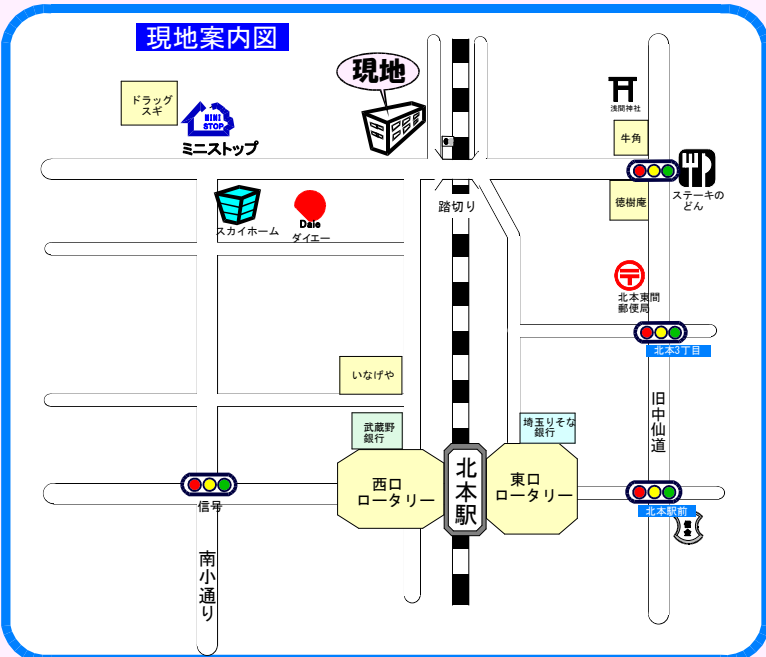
現地案内図

現地

ドラッグ
スギ

MINI STOP
ミニストップ

浅間神社

牛角

ステーキの
どん

徳樹庵

スカイホーム

Daie
ダイエー

踏切り

北本東間
郵便局

北本3丁目

いなげや

武蔵野
銀行

埼玉りそな
銀行

旧
中
仙
道

西口
ロータリー

北
本
駅

東口
ロータリー

信号

北本駅前

南
小
通
り